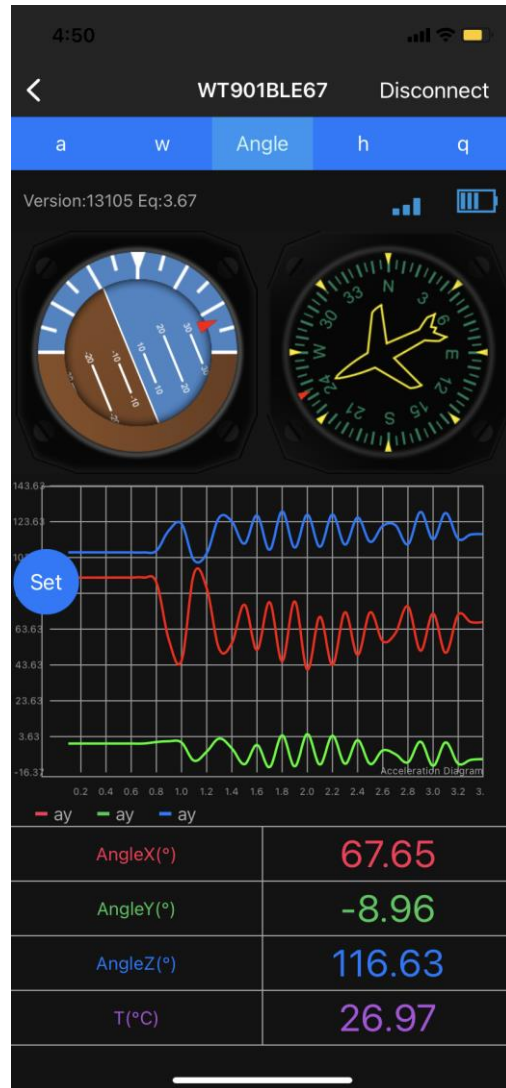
4:50

WT901BLE67 Disconnect

a w Angle h q

Version:13105 Eq:3.67

20
10
10
20
30
30
-20
-10
-10

N
3
6
E
12
15
S
21
24
W
30
33

143.63
123.63
10
Set
63.63
43.63
23.63
3.63
-16.37

0.2 0.4 0.6 0.8 1.0 1.2 1.4 1.6 1.8 2.0 2.2 2.4 2.6 2.8 3.0 3.2 3.

Acceleration Diagram

ay ay ay

| AngleX(°) | 67.65 |
|---|---|
| AngleY(°) | -8.96 |
| AngleZ(°) | 116.63 |
| T(°C) | 26.97 |